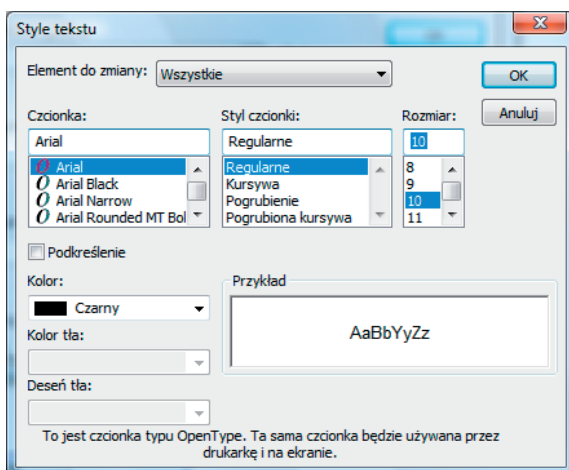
Style tekstu

Element do zmiany: Wszystkie

OK

Anuluj

Czcionka:
Arial
Arial
Arial Black
Arial Narrow
Arial Rounded MT Bol

Styl czcionki:
Regularne
Regularne
Kursywa
Pogrubienie
Pogrubiona kursywa

Rozmiar:
10
8
9
10
11

Podkreślenie

Kolor:
Czarny

Kolor tła:

Deseń tła:

Przykład
AaBbYyZz

To jest czcionka typu OpenType. Ta sama czcionka będzie używana przez drukarkę i na ekranie.